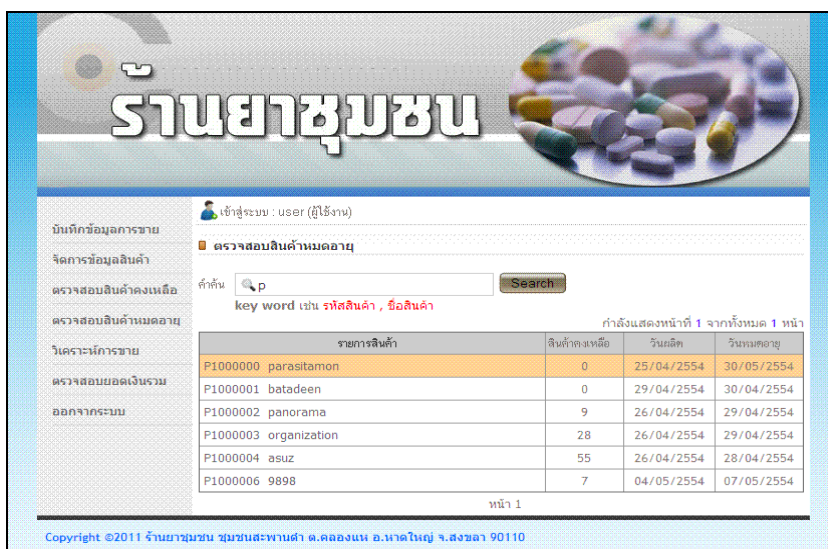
ร้านยาชุมชน

เข้าสู่ระบบ : user (ผู้ใช้งาน)

บันทึกข้อมูลการขาย
จัดการข้อมูลสินค้า
ตรวจสอบสินค้าคงเหลือ
ตรวจสอบสินค้าหมดอายุ
วิเคราะห์การขาย
ตรวจสอบยอดเงินรวม
ออกจากระบบ

ตรวจสอบสินค้าหมดอายุ

คำค้น p Search
key word เช่น รหัสสินค้า , ชื่อสินค้า

กำลังแสดงหน้าที่ 1 จากทั้งหมด 1 หน้า

| รายการสินค้า | สินค้าคงเหลือ | วันผลิต | วันหมดอายุ |
|---|---|---|---|
| P1000000 parasitamon | 0 | 25/04/2554 | 30/05/2554 |
| P1000001 batadeen | 0 | 29/04/2554 | 30/04/2554 |
| P1000002 panorama | 9 | 26/04/2554 | 29/04/2554 |
| P1000003 organization | 28 | 26/04/2554 | 29/04/2554 |
| P1000004 asuz | 55 | 26/04/2554 | 28/04/2554 |
| P1000006 9898 | 7 | 04/05/2554 | 07/05/2554 |

หน้า 1

Copyright ©2011 ร้านยาชุมชน ชุมชนสะพานดำ ต.คลองแห อ.หาดใหญ่ จ.สงขลา 90110